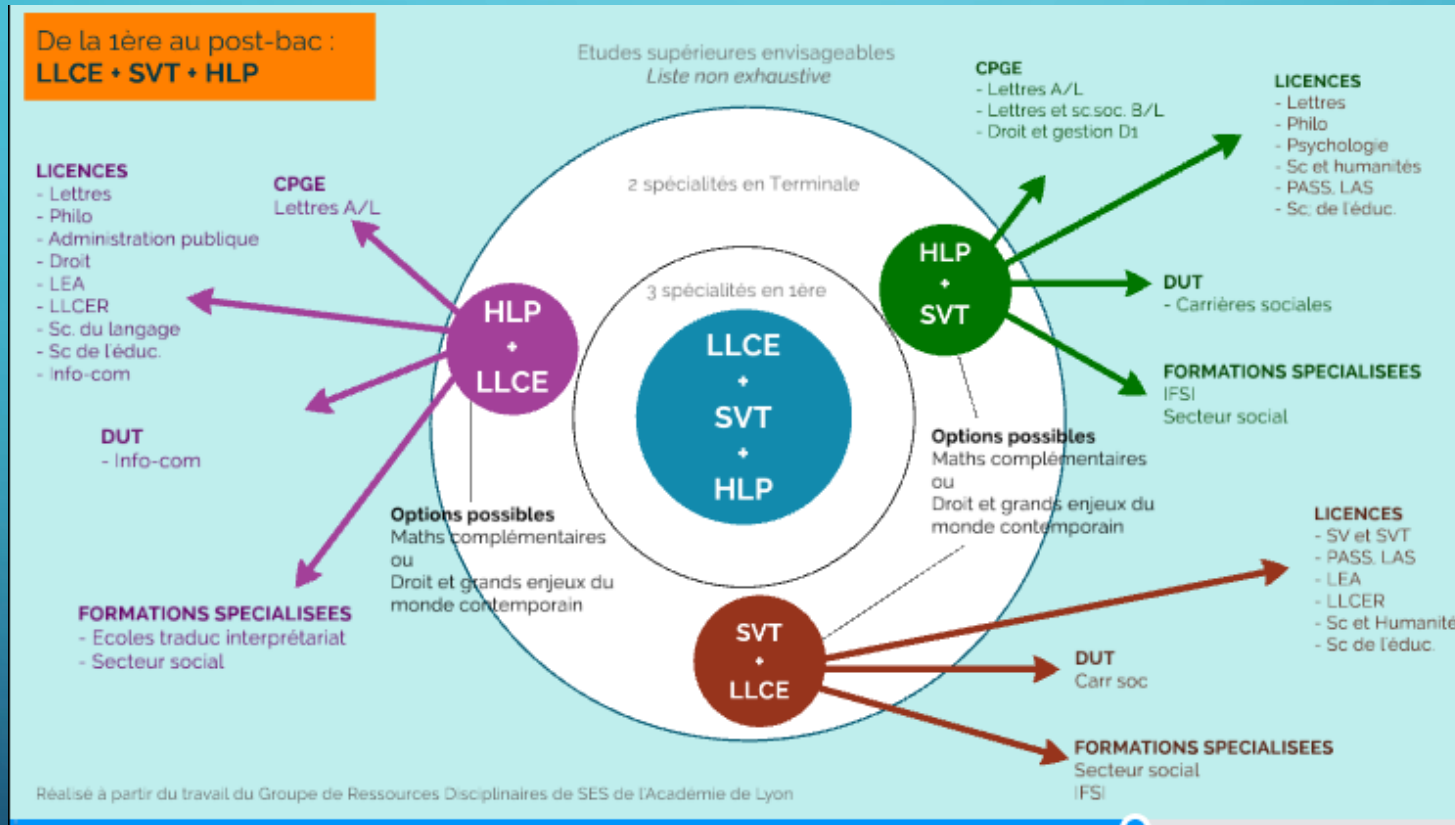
De la 1ère au post-bac :
LLCE + SVT + HLP

Etudes supérieures envisageables
Liste non exhaustive

2 spécialités en Terminale

3 spécialités en 1ère

LLCE
+
SVT
+
HLP

HLP
+
LLCE

CPGE
Lettres A/L

LICENCES
- Lettres
- Philo
- Administration publique
- Droit
- LEA
- LLCER
- Sc. du langage
- Sc de l'éduc.
- Info-com

DUT
- Info-com

FORMATIONS SPECIALISEES
- Ecoles traduc interprétariat
- Secteur social

Options possibles
Maths complémentaires
ou
Droit et grands enjeux du monde contemporain

HLP
+
SVT

CPGE
- Lettres A/L
- Lettres et sc.soc. B/L
- Droit et gestion D1

LICENCES
- Lettres
- Philo
- Psychologie
- Sc et humanités
- PASS, LAS
- Sc. de l'éduc.

DUT
- Carrières sociales

FORMATIONS SPECIALISEES
IFSI
Secteur social

Options possibles
Maths complémentaires
ou
Droit et grands enjeux du monde contemporain

SVT
+
LLCE

LICENCES
- SV et SVT
- PASS, LAS
- LEA
- LLCER
- Sc et Humanité
- Sc de l'éduc.

DUT
Carr soc

FORMATIONS SPECIALISEES
Secteur social
IFSI

Réalisé à partir du travail du Groupe de Ressources Disciplinaires de SES de l'Académie de Lyon